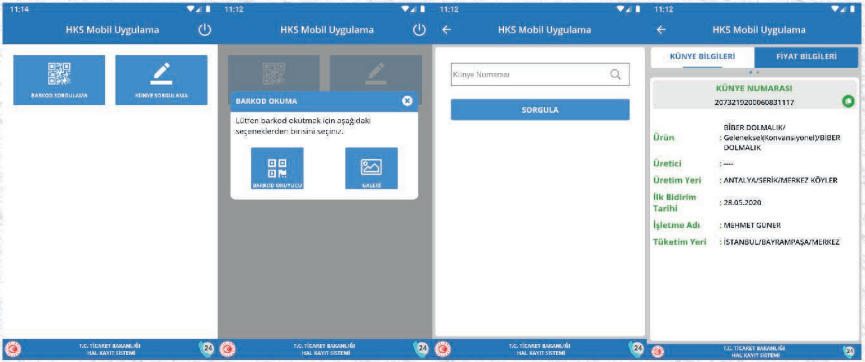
11:14

HKS Mobil Uygulama

BARKOD SORGULAMA

KÜNYE SORGULAMA

T.C. TİCARET BAKANLIĞI
HAL KAYIT SİSTEMİ

24

11:12

HKS Mobil Uygulama

BARKOD OKUMA

Lütfen barkod okutmak için aşağıdaki seçeneklerden birisini seçiniz.

BARKOD OKUYUCU

GALERİ

T.C. TİCARET BAKANLIĞI
HAL KAYIT SİSTEMİ

24

11:12

HKS Mobil Uygulama

Künye Numarası

SORGULA

11:12

HKS Mobil Uygulama

KÜNYE BİLGİLERİ

FİYAT BİLGİLERİ

KÜNYE NUMARASI
2073210200060831117

Ürün : BİBER DOLMALIK/ Geleneksel(Konvansiyonel)/BİBER DOLMALIK

Üretici : ----

Üretim Yeri : ANTALYA/SERİK/MERKEZ KÖYLER

İlk Bildirim Tarihi : 28.05.2020

İşletme Adı : MEHMET GUNER

Tüketim Yeri : İSTANBUL/BAYRAMPAŞA/MERKEZ

T.C. TİCARET BAKANLIĞI
HAL KAYIT SİSTEMİ

24